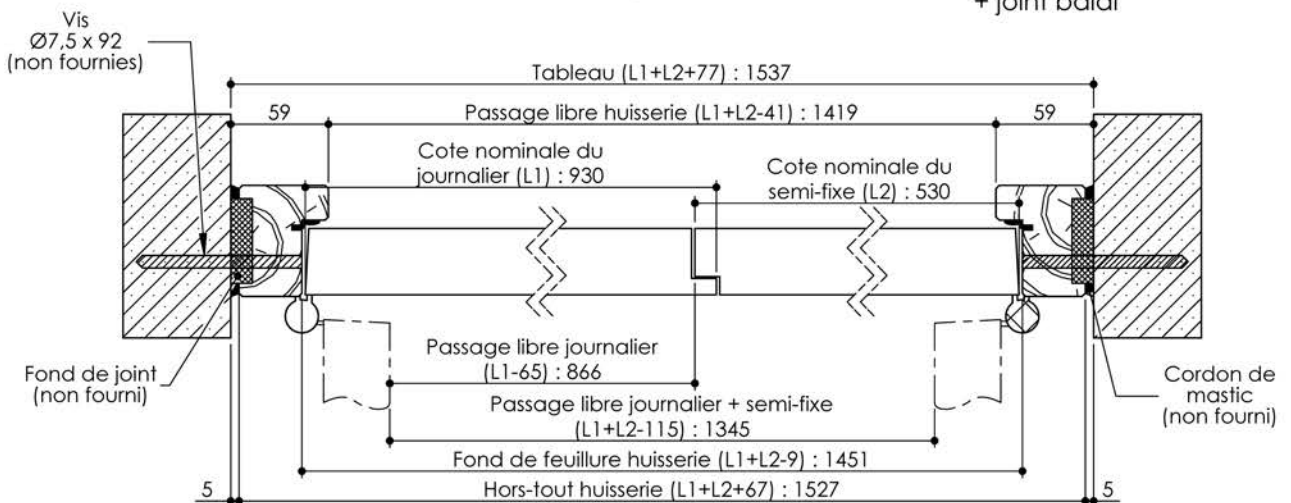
+ joint balai

Vis
Ø7,5 x 92
(non fournies)

Tableau (L1+L2+77) : 1537

59

Passage libre huisserie (L1+L2-41) : 1419

59

Cote nominale du journalier (L1) : 930

Cote nominale du semi-fixe (L2) : 530

Passage libre journalier (L1-65) : 866

Fond de joint (non fourni)

Cordon de mastic (non fourni)

Passage libre journalier + semi-fixe (L1+L2-115) : 1345

Fond de feuillure huisserie (L1+L2-9) : 1451

5

Hors-tout huisserie (L1+L2+67) : 1527

5